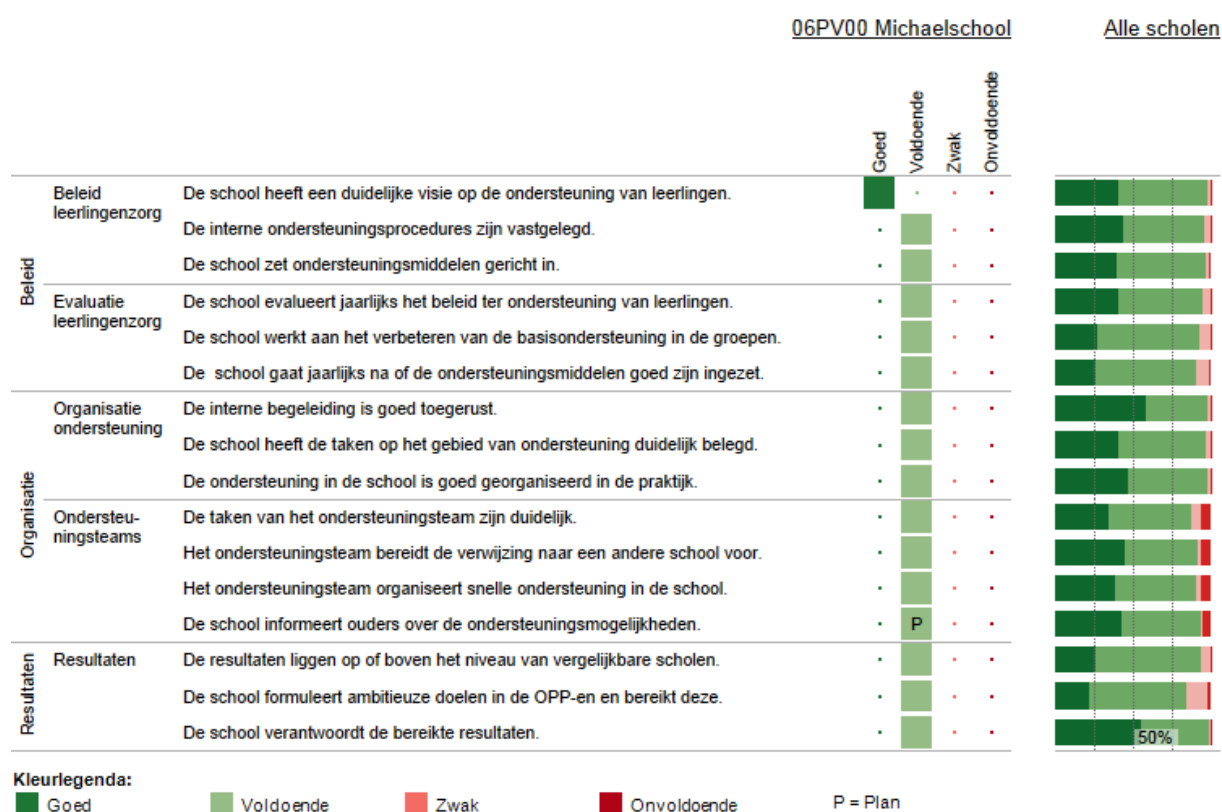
06PV00 Michaelschool

Alle scholen

| | | | Goed | Voldoende | Zwak | Onvoldoende |
|---|---|---|---|---|---|---|
| Beleid | Beleid leerlingenzorg | De school heeft een duidelijke visie op de ondersteuning van leerlingen. | | | | |
| | | De interne ondersteuningsprocedures zijn vastgelegd. | | | | |
| | | De school zet ondersteuningsmiddelen gericht in. | | | | |
| | Evaluatie leerlingenzorg | De school evalueert jaarlijks het beleid ter ondersteuning van leerlingen. | | | | |
| | | De school werkt aan het verbeteren van de basisondersteuning in de groepen. | | | | |
| | | De school gaat jaarlijks na of de ondersteuningsmiddelen goed zijn ingezet. | | | | |
| Organisatie | Organisatie ondersteuning | De interne begeleiding is goed toegerust. | | | | |
| | | De school heeft de taken op het gebied van ondersteuning duidelijk belegd. | | | | |
| | | De ondersteuning in de school is goed georganiseerd in de praktijk. | | | | |
| | Ondersteuningsteams | De taken van het ondersteuningsteam zijn duidelijk. | | | | |
| | | Het ondersteuningsteam bereidt de verwijzing naar een andere school voor. | | | | |
| | | Het ondersteuningsteam organiseert snelle ondersteuning in de school. | | | | |
| | | De school informeert ouders over de ondersteuningsmogelijkheden. | | P | | |
| Resultaten | Resultaten | De resultaten liggen op of boven het niveau van vergelijkbare scholen. | | | | |
| | | De school formuleert ambitieuze doelen in de OPP-en en bereikt deze. | | | | |
| | | De school verantwoordt de bereikte resultaten. | | | | |

50%

Kleurlegenda:
Goed
Voldoende
Zwak
Onvoldoende
P = Plan